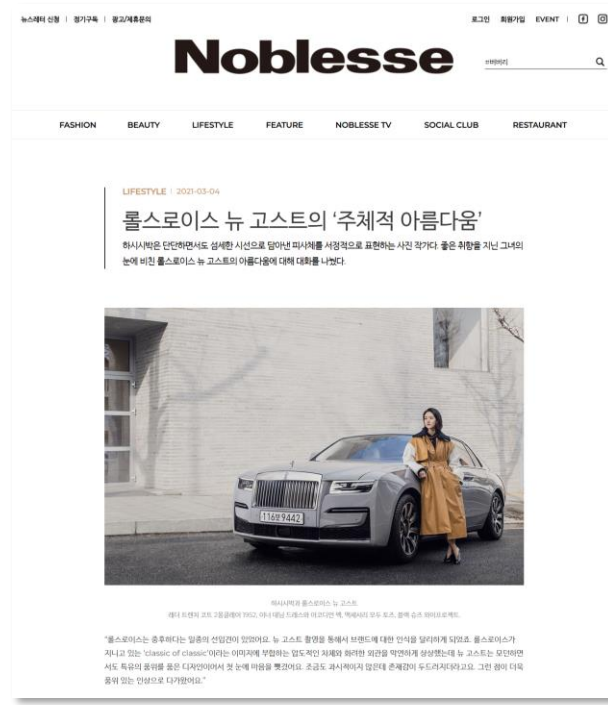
뉴스레터 신청 | 정기구독 | 광고/제휴문의

로그인 회원가입 EVENT |

Noblesse

FASHION BEAUTY LIFESTYLE FEATURE NOBLESSE TV SOCIAL CLUB RESTAURANT

LIFESTYLE | 2021-03-04

롤스로이스 뉴 고스트의 '주체적 아름다움'

하시시박은 단단하면서도 섬세한 시선으로 담아낸 피사체를 서정적으로 표현하는 사진 작가다. 좋은 취향을 지닌 그녀의 눈에 비친 롤스로이스 뉴 고스트의 아름다움에 대해 대화를 나눴다.

116보9442

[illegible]

"롤스로이스는 흠휴하다는 일종의 선입견이 있었어요. 뉴 고스트 촬영을 통해서 브랜드에 대한 인식을 달리하게 되었죠. 롤스로이스가 지니고 있는 'classic of classic'이라는 이미지에 부합하는 압도적인 차체와 화려한 외관을 막연하게 상상했는데 뉴 고스트는 무던하면서도 특유의 품위를 품은 디자인이어서 첫 눈에 마음을 뺏겼어요. 조금도 과시적이지 않은데 존재감이 두드러지더라고요. 그런 점이 더욱 품위 있는 인상으로 다가왔어요."